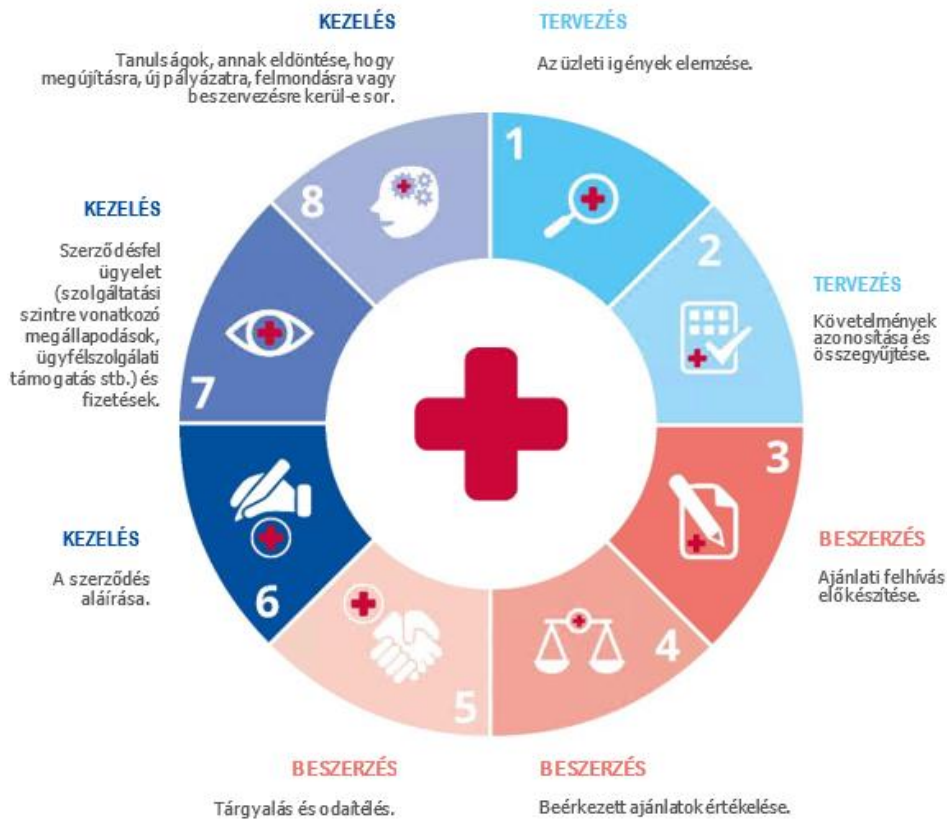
KEZELÉS

Tanulságok, annak eldöntése, hogy megújításra, új pályázatra, felmondásra vagy beszervezésre kerül-e sor.

TERVEZÉS

Az üzleti igények elemzése.

1

2

TERVEZÉS

Követelmények azonosítása és összegyűjtése.

3

BESZERZÉS

Ajánlati felhívás előkészítése.

4

BESZERZÉS

Beérkezett ajánlatok értékelése.

5

BESZERZÉS

Tárgyalás és odaítélés.

6

KEZELÉS

A szerződés aláírása.

7

KEZELÉS

Szerződésfel ügyelet (szolgáltatási szintre vonatkozó megállapodások, ügyfélszolgálati támogatás stb.) és fizetések.

8